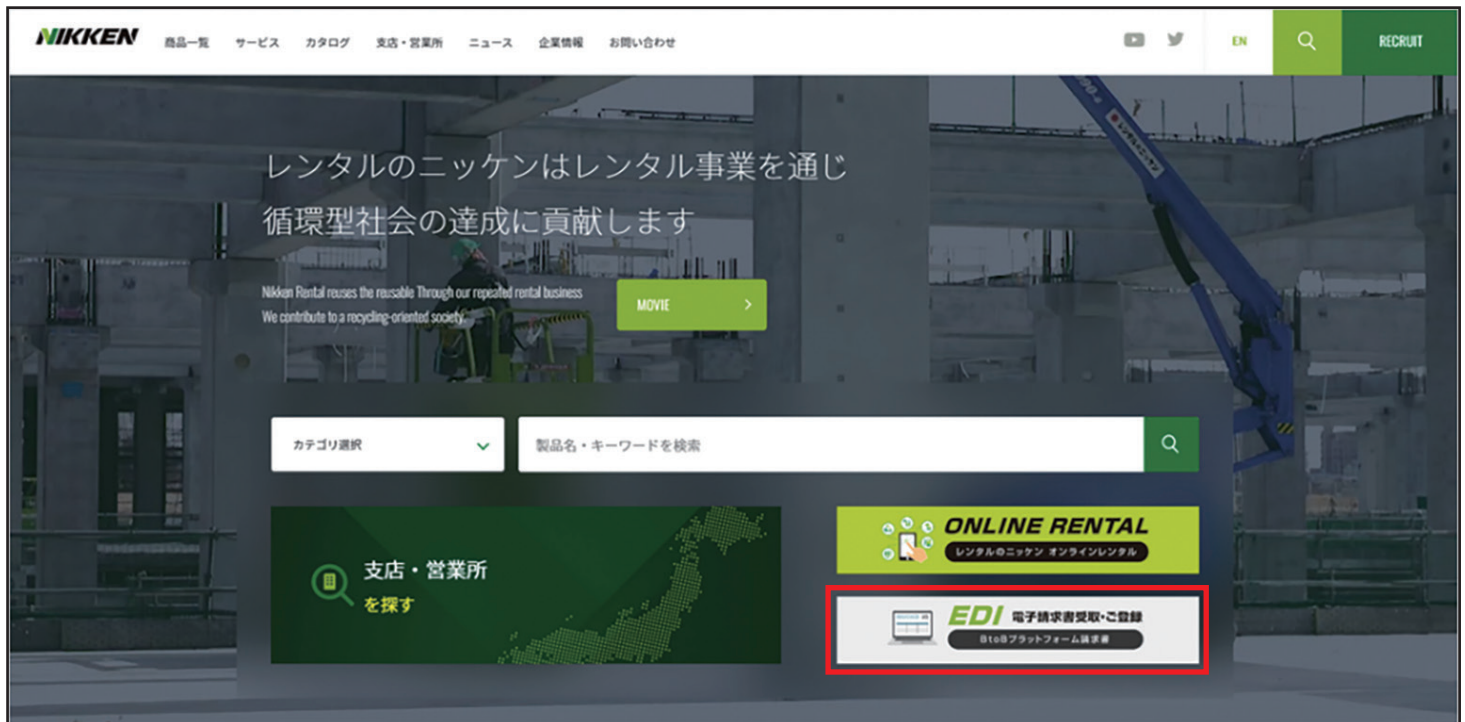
NIKKEN 商品一覧 サービス カタログ 支店・営業所 ニュース 企業情報 お問い合わせ

EN RECRUIT

レンタルのニッケンはレンタル事業を通じ
循環型社会の達成に貢献します

Nikken Rental reuses the reusable Through our repeated rental business
We contribute to a recycling-oriented society.

MOVIE

カテゴリ選択

製品名・キーワードを検索

支店・営業所
を探す

ONLINE RENTAL
レンタルのニッケン オンラインレンタル

EDI 電子請求書受取・ご登録
BtoBプラットフォーム請求書